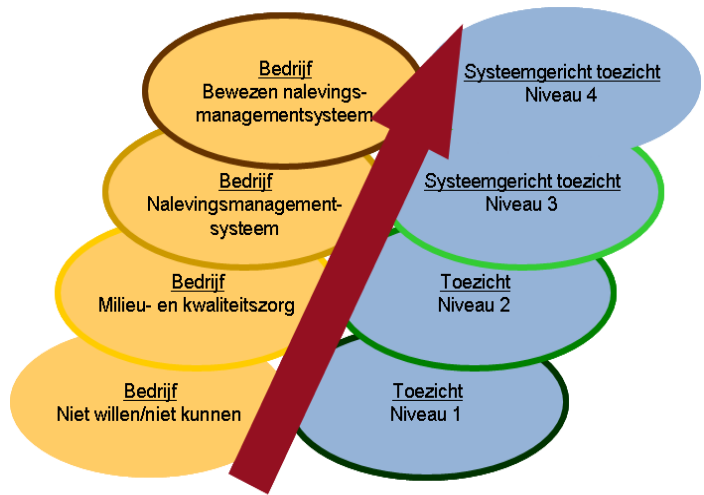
Bedrijf
Bewezen nalevingsmanagementsysteem

Systeemgericht toezicht
Niveau 4

Bedrijf
Nalevingsmanagementsysteem

Systeemgericht toezicht
Niveau 3

Bedrijf
Milieu- en kwaliteitszorg

Toezicht
Niveau 2

Bedrijf
Niet willen/niet kunnen

Toezicht
Niveau 1